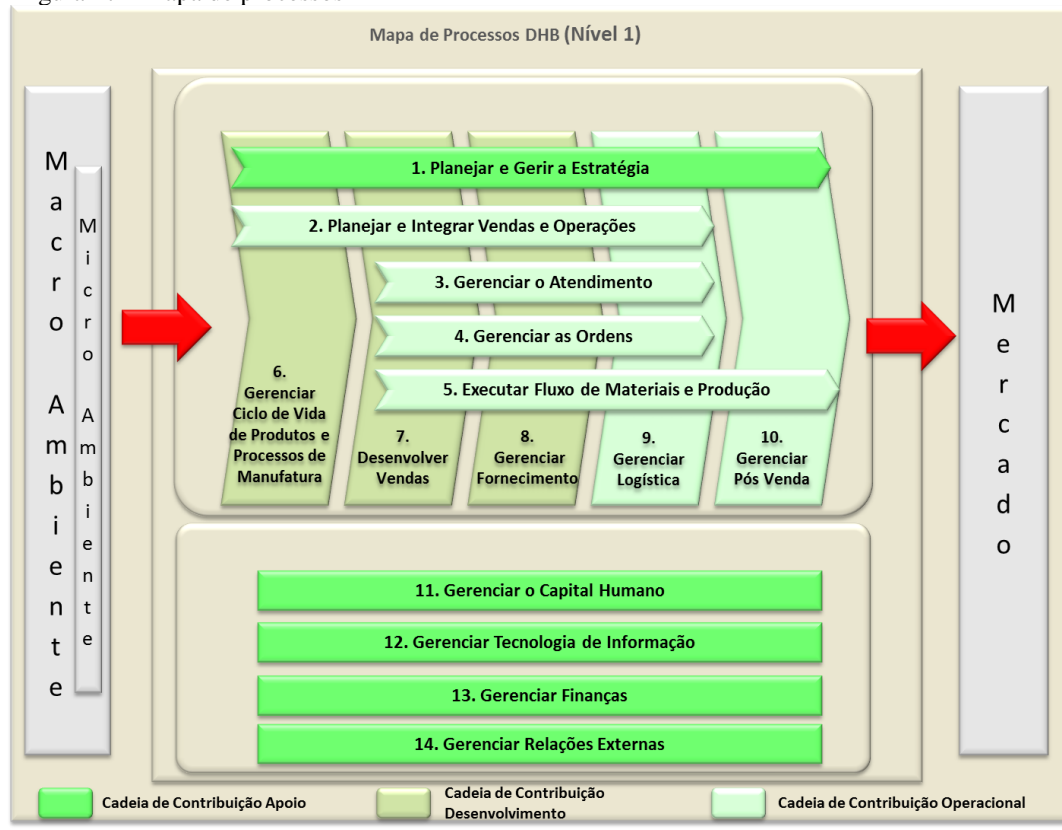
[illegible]

Mapa de Processos DHB (Nível 1)

Macro Ambiente

Micro Ambiente

1. Planejar e Gerir a Estratégia

2. Planejar e Integrar Vendas e Operações

3. Gerenciar o Atendimento

4. Gerenciar as Ordens

5. Executar Fluxo de Materiais e Produção

6. Gerenciar Ciclo de Vida de Produtos e Processos de Manufatura

7. Desenvolver Vendas

8. Gerenciar Fornecimento

9. Gerenciar Logística

10. Gerenciar Pós Venda

Mercado

11. Gerenciar o Capital Humano

12. Gerenciar Tecnologia de Informação

13. Gerenciar Finanças

14. Gerenciar Relações Externas

Cadeia de Contribuição Apoio

Cadeia de Contribuição Desenvolvimento

Cadeia de Contribuição Operacional